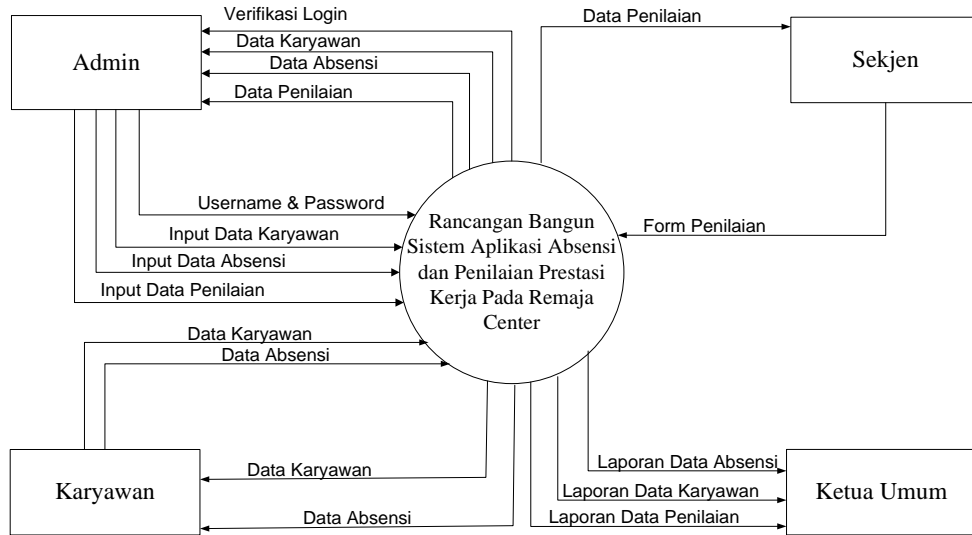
Admin

Verifikasi Login

Data Karyawan

Data Absensi

Data Penilaian

Username & Password

Input Data Karyawan

Input Data Absensi

Input Data Penilaian

Data Penilaian

Sekjen

Form Penilaian

Rancangan Bangun Sistem Aplikasi Absensi dan Penilaian Prestasi Kerja Pada Remaja Center

Data Karyawan

Data Absensi

Karyawan

Data Karyawan

Data Absensi

Laporan Data Absensi

Laporan Data Karyawan

Laporan Data Penilaian

Ketua Umum